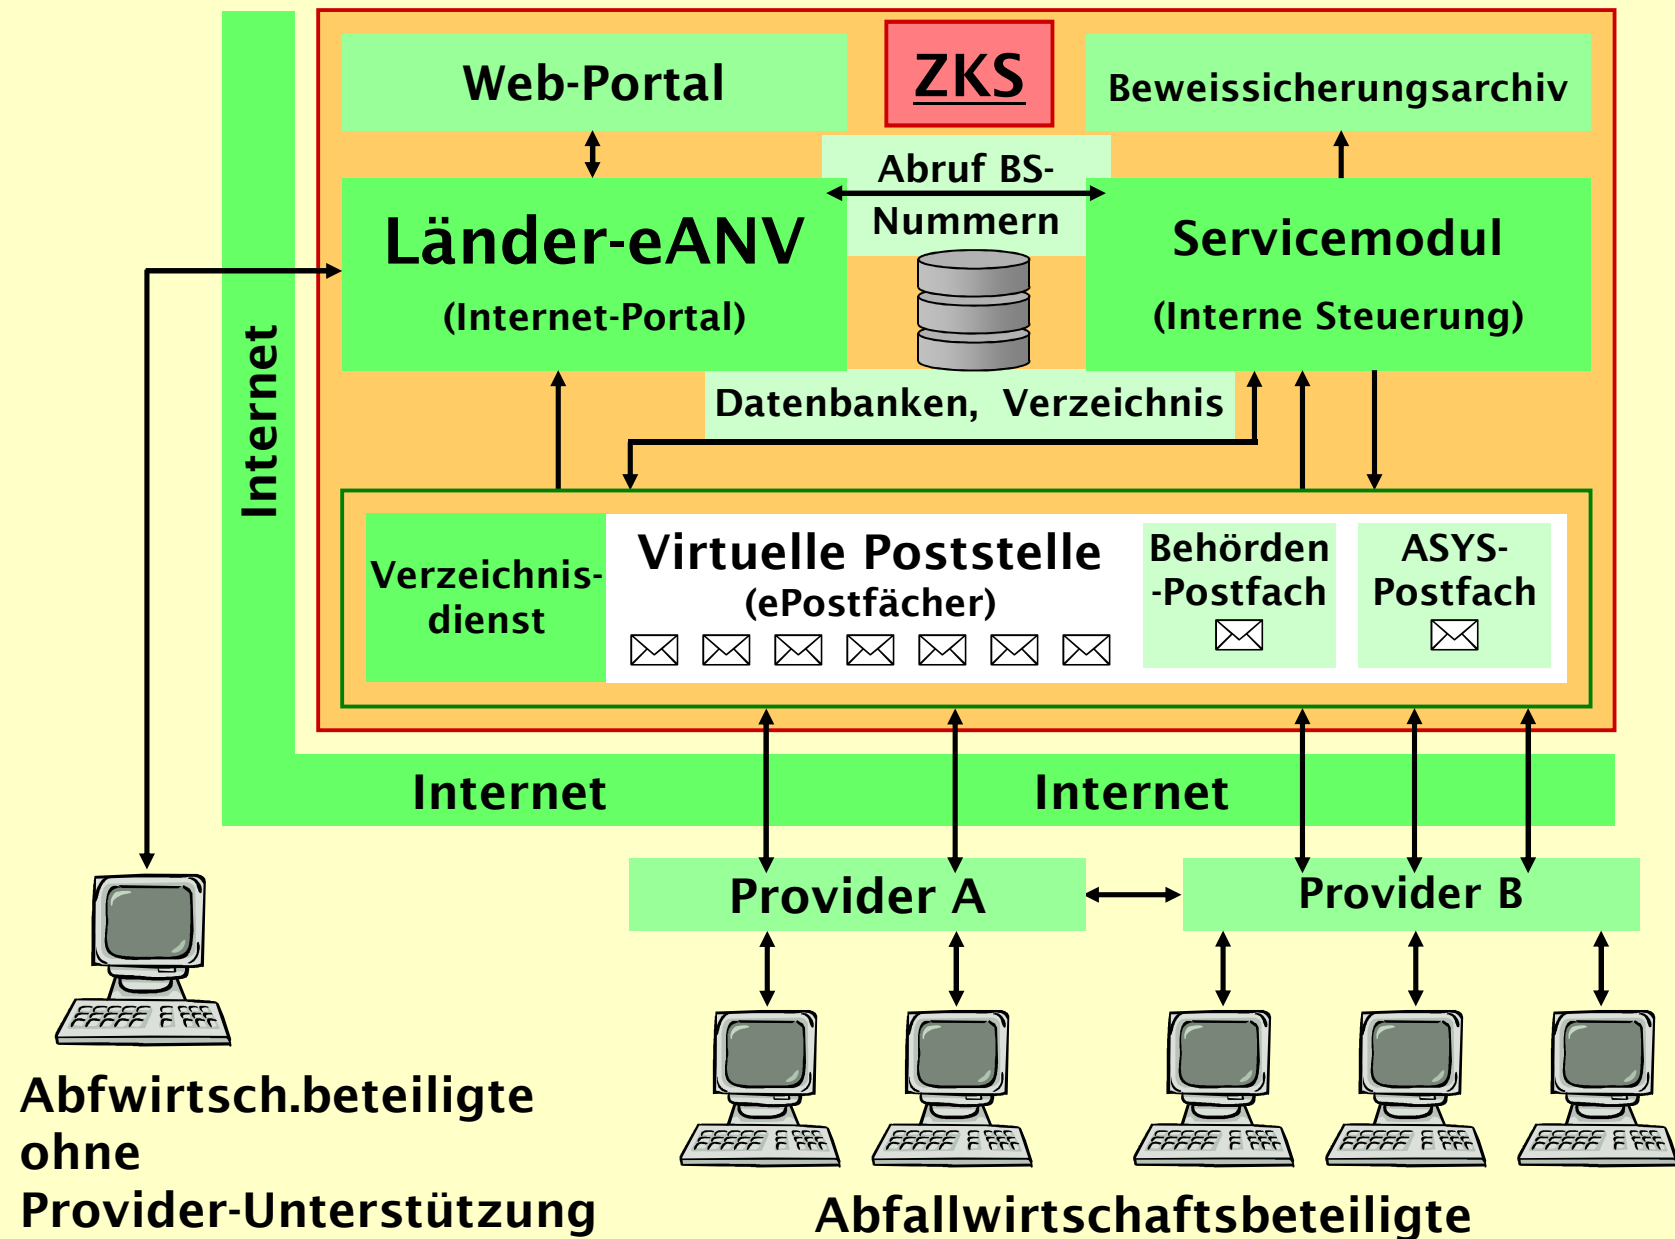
Web-Portal

ZKS

Beweissicherungsarchiv

Abruf BS-Nummern

Länder-eANV

(Internet-Portal)

Servicemodul

(Interne Steuerung)

Internet

Datenbanken, Verzeichnis

Verzeichnis-dienst

Virtuelle Poststelle
(ePostfächer)

Behörden-Postfach

ASYS-Postfach

Internet

Internet

Provider A

Provider B

Abfwirtsch.beteiligte ohne Provider-Unterstützung

Abfallwirtschaftsbeteiligte